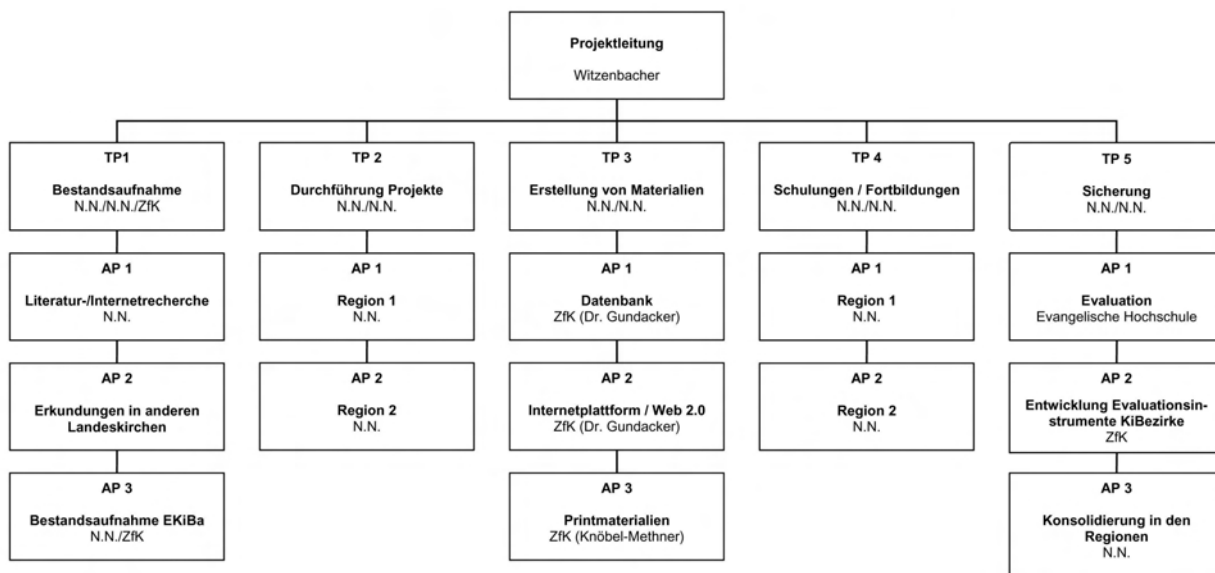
Projektleitung
Witzenbacher

TP1
Bestandsaufnahme
N.N./N.N./ZfK

AP 1
Literatur-/Internetrecherche
N.N.

AP 2
Erkundungen in anderen Landeskirchen

AP 3
Bestandsaufnahme EKiBa
N.N./ZfK

TP 2
Durchführung Projekte
N.N./N.N.

AP 1
Region 1
N.N.

AP 2
Region 2
N.N.

TP 3
Erstellung von Materialien
N.N./N.N.

AP 1
Datenbank
ZfK (Dr. Gundacker)

AP 2
Internetplattform / Web 2.0
ZfK (Dr. Gundacker)

AP 3
Printmaterialien
ZfK (Knöbel-Methner)

TP 4
Schulungen / Fortbildungen
N.N./N.N.

AP 1
Region 1
N.N.

AP 2
Region 2
N.N.

TP 5
Sicherung
N.N./N.N.

AP 1
Evaluation
Evangelische Hochschule

AP 2
Entwicklung Evaluationsinstrumente KiBezirke
ZfK

AP 3
Konsolidierung in den Regionen
N.N.